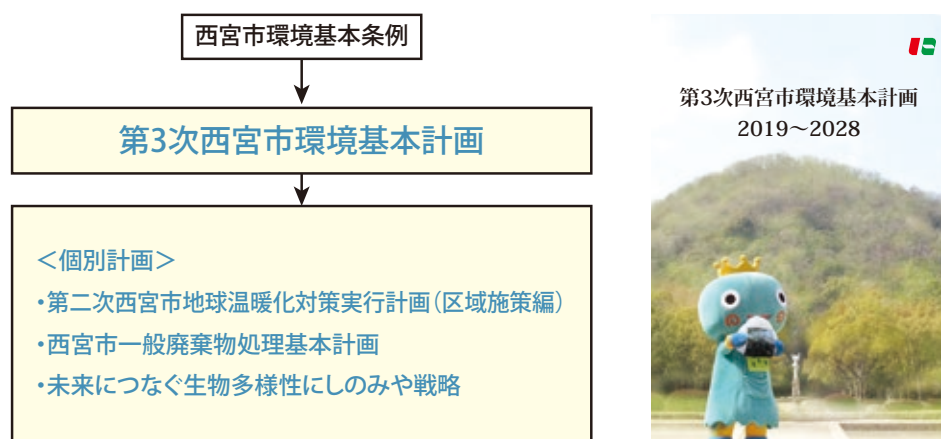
西宮市環境基本条例

第3次西宮市環境基本計画

＜個別計画＞
・第二次西宮市地球温暖化対策実行計画（区域施策編）
・西宮市一般廃棄物処理基本計画
・未来につなぐ生物多様性にしのみや戦略

第3次西宮市環境基本計画
2019～2028